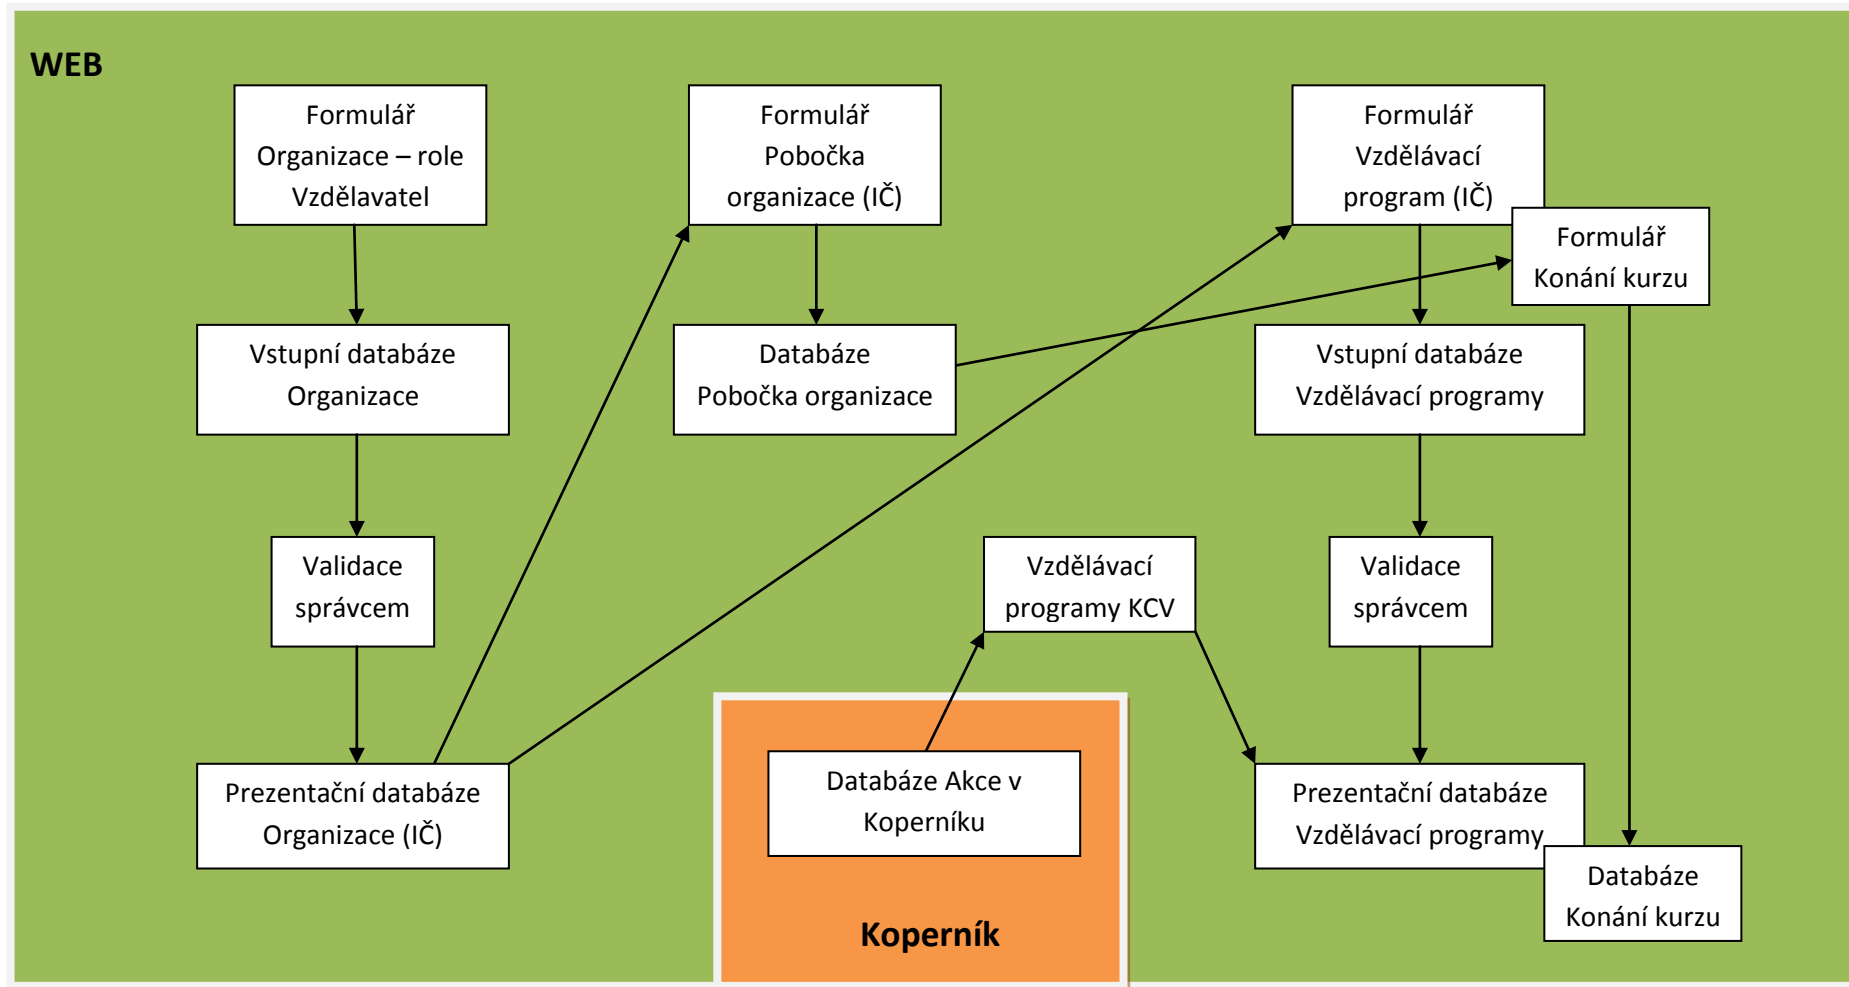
WEB

Formulář Organizace – role Vzdělavatel

Formulář Pobočka organizace (IČ)

Formulář Vzdělávací program (IČ)

Formulář Konání kurzu

Vstupní databáze Organizace

Databáze Pobočka organizace

Vstupní databáze Vzdělávací programy

Validace správcem

Vzdělávací programy KCV

Validace správcem

Prezentační databáze Organizace (IČ)

Databáze Akce v Koperníku

Koperník

Prezentační databáze Vzdělávací programy

Databáze Konání kurzu